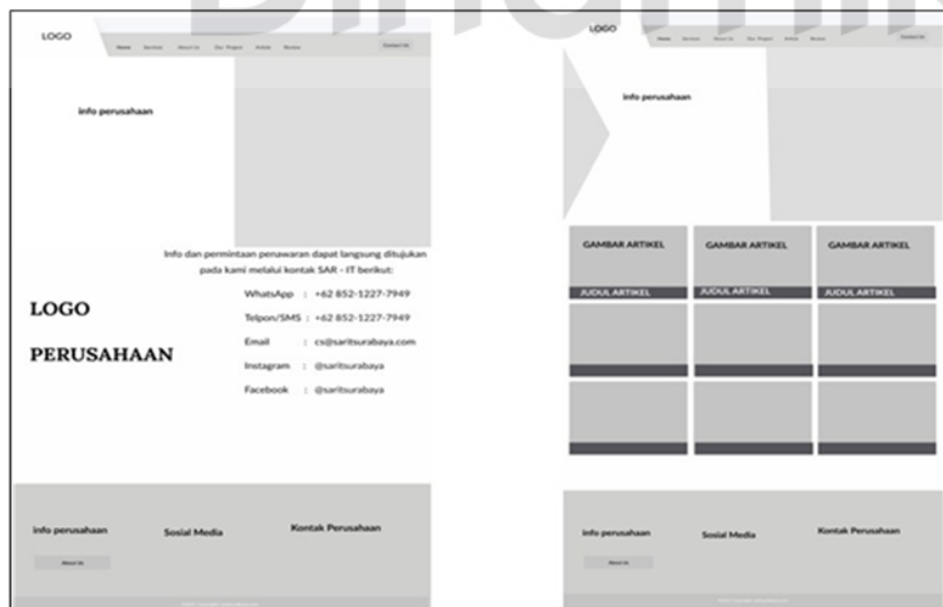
LOGO

Home Services About Us Our Project Article Review

Contact Us

info perusahaan

Info dan permintaan penawaran dapat langsung ditujukan pada kami melalui kontak SAR - IT berikut:

LOGO

PERUSAHAAN

WhatsApp : +62 852-1227-7949

Telpon/SMS : +62 852-1227-7949

Email : cs@saritsurabaya.com

Instagram : @saritsurabaya

Facebook : @saritsurabaya

info perusahaan

About Us

Sosial Media

Kontak Perusahaan

LOGO

Home Services About Us Our Project Article Review

Contact Us

info perusahaan

GAMBAR ARTIKEL

JUDUL ARTIKEL

GAMBAR ARTIKEL

JUDUL ARTIKEL

GAMBAR ARTIKEL

JUDUL ARTIKEL

info perusahaan

About Us

Sosial Media

Kontak Perusahaan